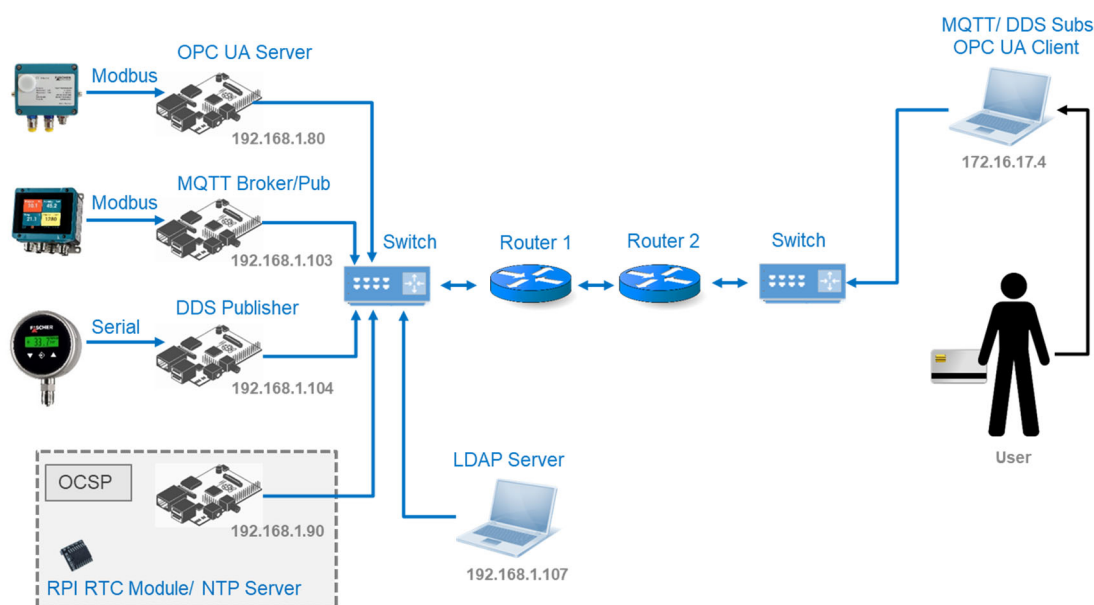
OPC UA Server

Modbus

192.168.1.80

MQTT Broker/Pub

Modbus

192.168.1.103

DDS Publisher

Serial

192.168.1.104

OCSP

192.168.1.90

RPI RTC Module/ NTP Server

Switch

Router 1

Router 2

Switch

LDAP Server

192.168.1.107

MQTT/ DDS Subs
OPC UA Client

172.16.17.4

User